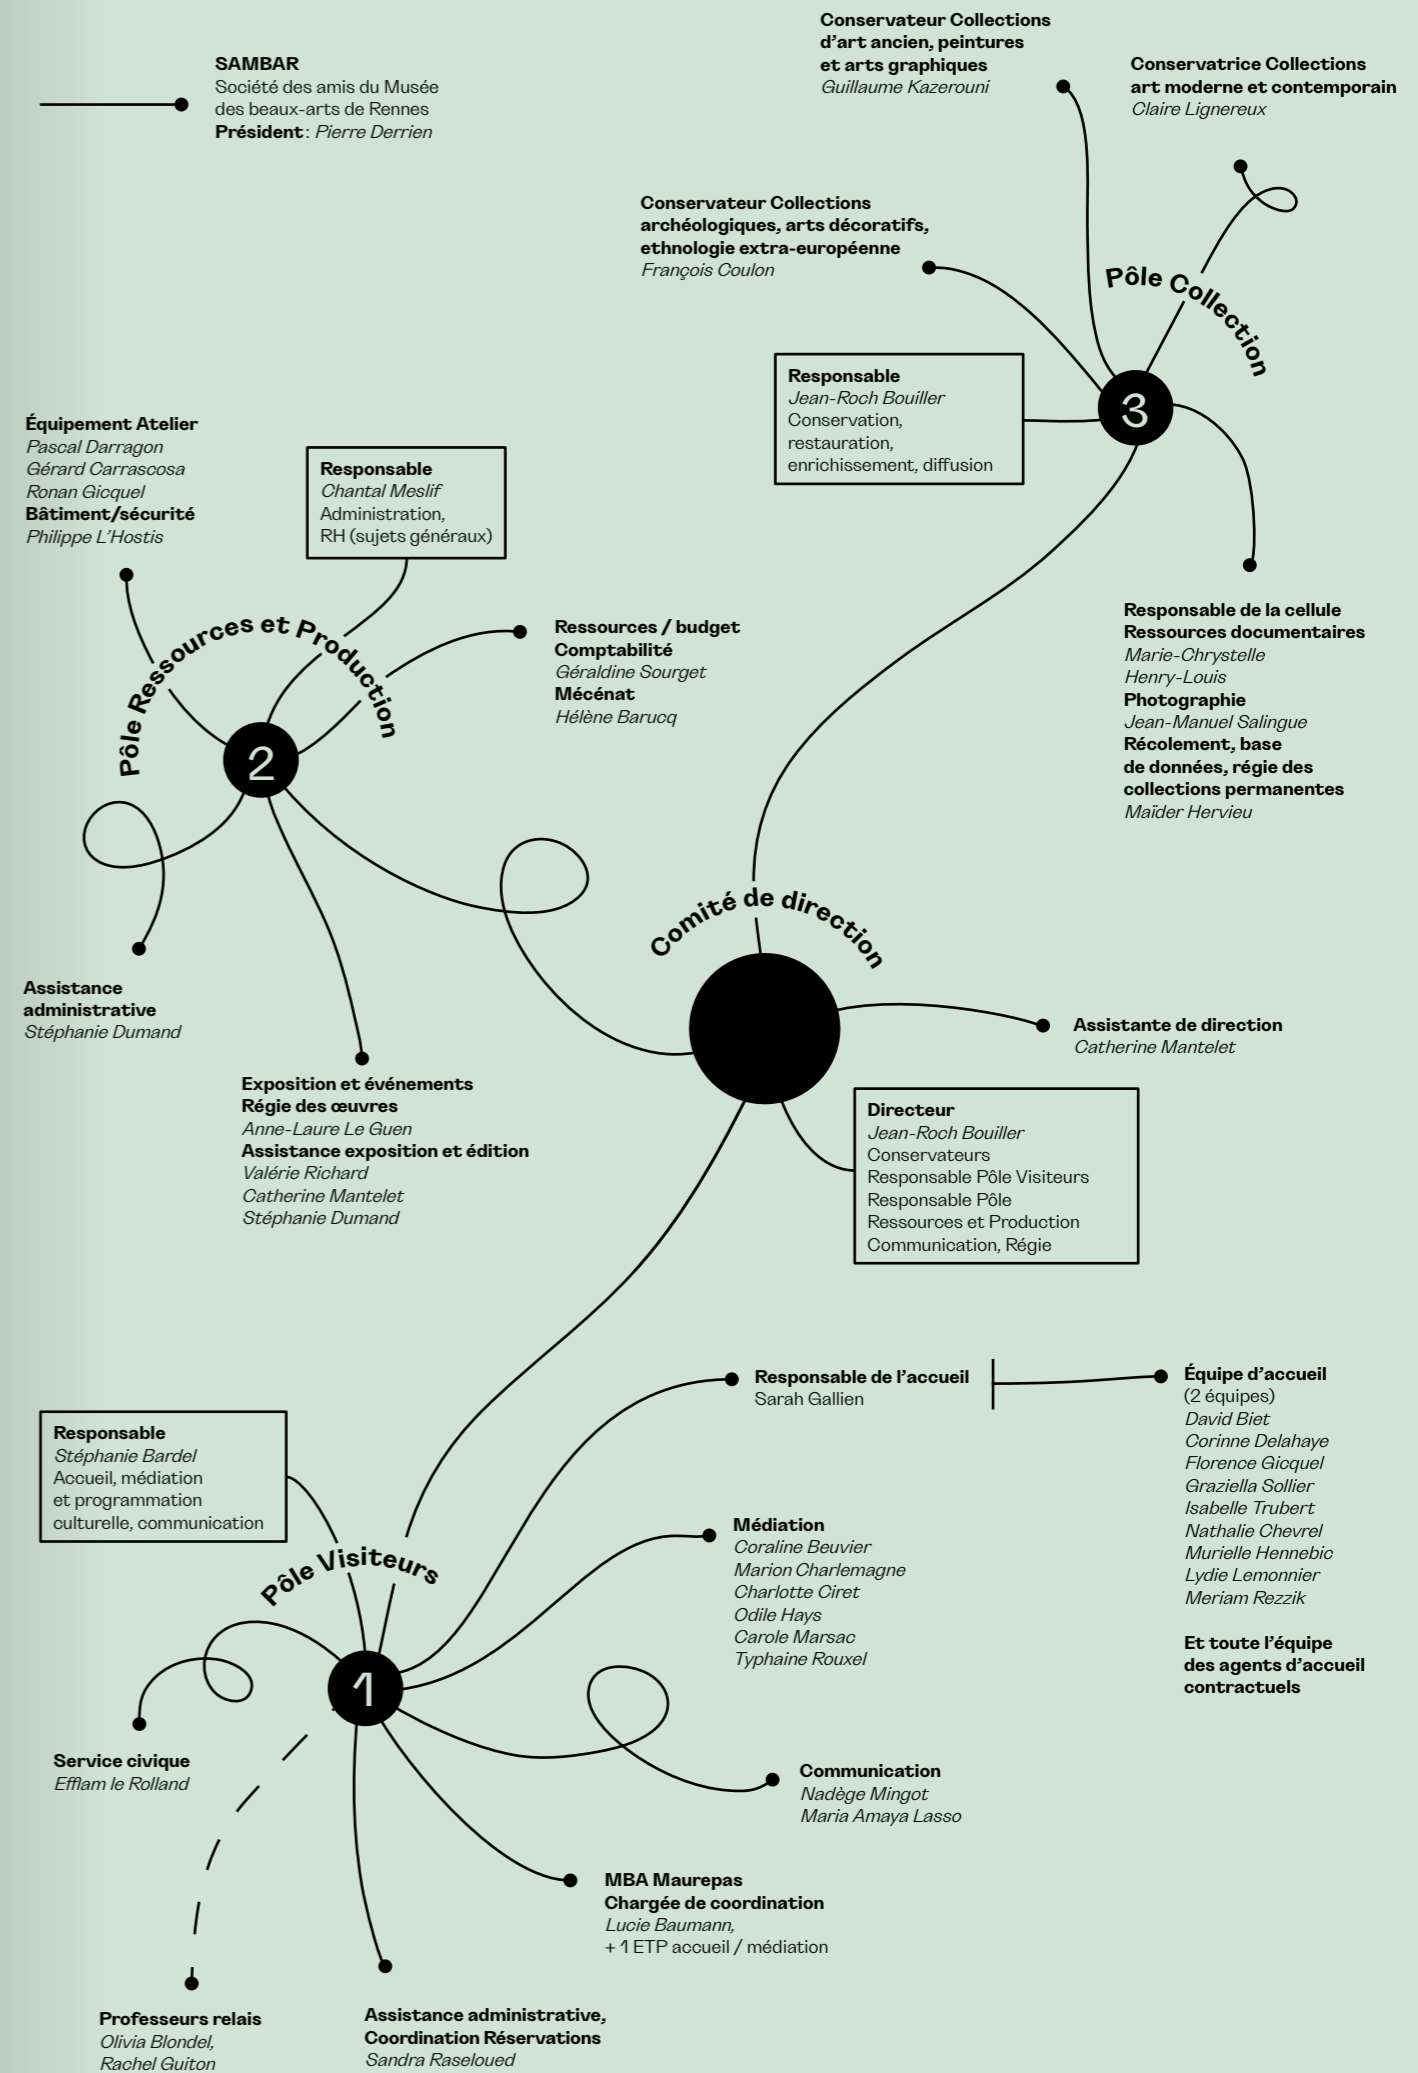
SAMBAR
Société des amis du Musée des beaux-arts de Rennes
Président : Pierre Derrien

Conservateur Collections d'art ancien, peintures et arts graphiques
Guillaume Kazerouni

Conservatrice Collections art moderne et contemporain
Claire Lignereux

Conservateur Collections archéologiques, arts décoratifs, ethnologie extra-européenne
François Coulon

Pôle Collection

Responsable
Jean-Roch Bouiller
Conservation, restauration, enrichissement, diffusion

3

Responsable de la cellule Ressources documentaires
Marie-Chrystelle Henry-Louis
Photographie
Jean-Manuel Salingue
Récolement, base de données, régie des collections permanentes
Maïder Hervieu

Équipement Atelier
Pascal Darragon
Gérard Carrascosa
Ronan Gicquel
Bâtiment/sécurité
Philippe L'Hostis

Responsable
Chantal Meslif
Administration, RH (sujets généraux)

Pôle Ressources et Production

Ressources / budget
Comptabilité
Géraldine Sourget
Mécénat
Hélène Barucq

2

Assistance administrative
Stéphanie Dumand

Exposition et événements
Régie des œuvres
Anne-Laure Le Guen
Assistance exposition et édition
Valérie Richard
Catherine Mantelet
Stéphanie Dumand

Comité de direction

Assistante de direction
Catherine Mantelet

Directeur
Jean-Roch Bouiller
Conservateurs
Responsable Pôle Visiteurs
Responsable Pôle Ressources et Production
Communication, Régie

Responsable de l'accueil
Sarah Gallien

Équipe d'accueil
(2 équipes)
David Biet
Corinne Delahaye
Florence Gicquel
Graziella Sollier
Isabelle Trubert
Nathalie Chevrel
Murielle Hennebic
Lydie Lemonnier
Meriam Rezzik

Et toute l'équipe des agents d'accueil contractuels

Responsable
Stéphanie Bardel
Accueil, médiation et programmation culturelle, communication

Pôle Visiteurs

Médiation
Coraline Beuvier
Marion Charlemagne
Charlotte Ciret
Odile Hays
Carole Marsac
Typhaine Rouxel

1

Service civique
Efflam le Rolland

Communication
Nadège Mingot
Maria Amaya Lasso

MBA Maurepas
Chargée de coordination
Lucie Baumann,
+ 1 ETP accueil / médiation

Professeurs relais
Olivia Blondel,
Rachel Guiton

Assistance administrative, Coordination Réservations
Sandra Raseloued